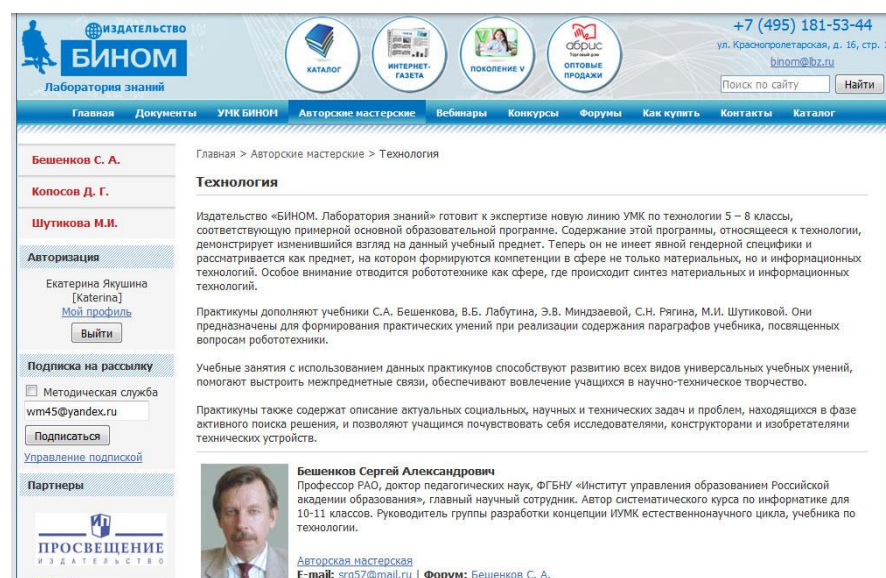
ИЗДАТЕЛЬСТВО
БИНОМ
Лаборатория знаний

КАТАЛОГ
ИНТЕРНЕТ-ГАЗЕТА
ПОКОЛЕНИЕ V
абрис
Торговый дом
ОПТОВЫЕ ПРОДАЖИ

+7 (495) 181-53-44
ул. Краснопролетарская, д. 16, стр.
binom@lbz.ru
Поиск по сайту
Найти

Главная | Документы | УМК БИНОМ | Авторские мастерские | Вебинары | Конкурсы | Форумы | Как купить | Контакты | Каталог

Бешенков С. А.
Копосов Д. Г.
Шутикова М.И.

Авторизация
Екатерина Якушина
[Katerina]
Мой профиль
Выйти

Подписка на рассылку
Методическая служба
wm45@yandex.ru
Подписаться
Управление подпиской

Партнеры
ПРОСВЕЩЕНИЕ
ИЗДАТЕЛЬСТВО

Главная > Авторские мастерские > Технология

Технология

Издательство «БИНОМ. Лаборатория знаний» готовит к экспертизе новую линию УМК по технологии 5 – 8 классы, соответствующую примерной основной образовательной программе. Содержание этой программы, относящееся к технологии, демонстрирует изменившийся взгляд на данный учебный предмет. Теперь он не имеет явной гендерной специфики и рассматривается как предмет, на котором формируются компетенции в сфере не только материальных, но и информационных технологий. Особое внимание отводится робототехнике как сфере, где происходит синтез материальных и информационных технологий.

Практикумы дополняют учебники С.А. Бешенкова, В.Б. Лабутина, Э.В. Миндзаевой, С.Н. Рягина, М.И. Шутиковой. Они предназначены для формирования практических умений при реализации содержания параграфов учебника, посвященных вопросам робототехники.

Учебные занятия с использованием данных практикумов способствуют развитию всех видов универсальных учебных умений, помогают выстроить межпредметные связи, обеспечивают вовлечение учащихся в научно-техническое творчество.

Практикумы также содержат описание актуальных социальных, научных и технических задач и проблем, находящихся в фазе активного поиска решения, и позволяют учащимся почувствовать себя исследователями, конструкторами и изобретателями технических устройств.

Бешенков Сергей Александрович
Профессор РАО, доктор педагогических наук, ФГБНУ «Институт управления образованием Российской академии образования», главный научный сотрудник. Автор систематического курса по информатике для 10-11 классов. Руководитель группы разработки концепции ИУМК естественнонаучного цикла, учебника по технологии.

Авторская мастерская
E-mail: srg57@mail.ru | Форум: Бешенков С. А.